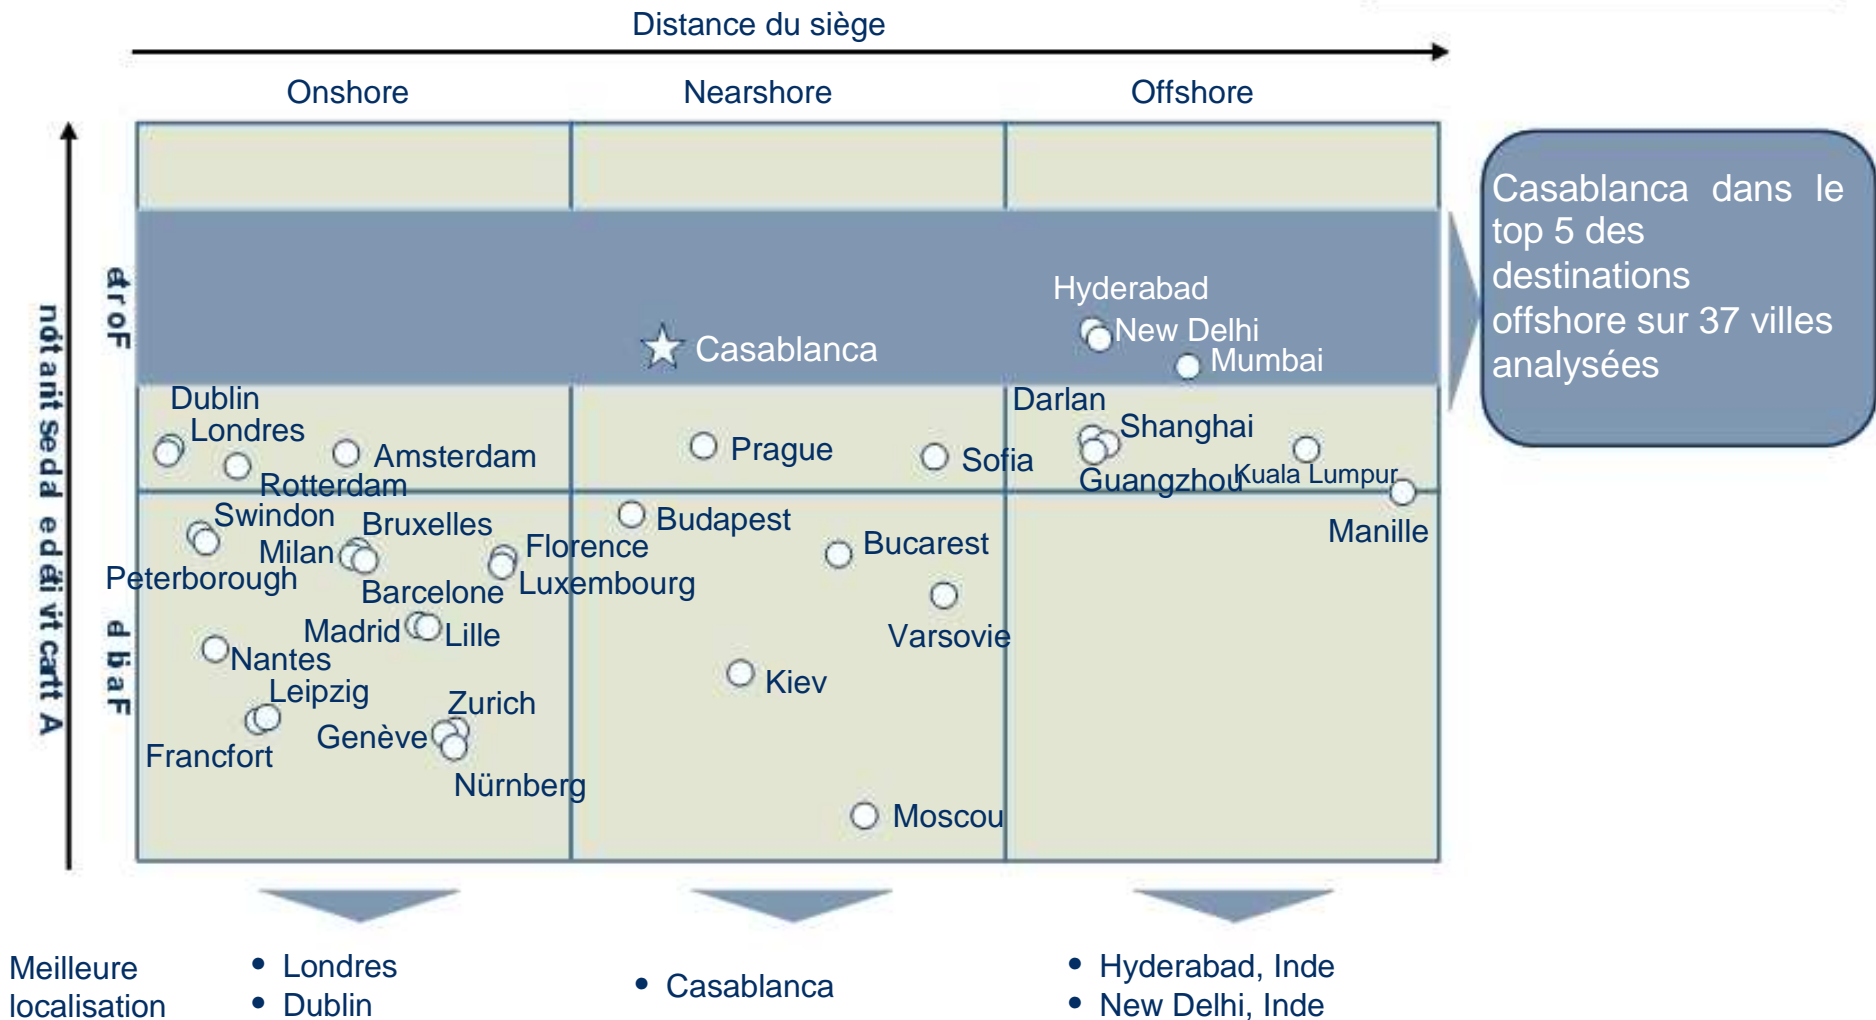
Distance du siège

Onshore

Nearshore

Offshore

Attractivité des locations

Forte

Faible

Hyderabad

New Delhi

Mumbai

Casablanca

Dublin

Londres

Amsterdam

Rotterdam

Prague

Sofia

Darlan

Shanghai

Guangzhou

Kuala Lumpur

Manille

Swindon

Bruxelles

Milan

Florence

Peterborough

Barcelone

Luxembourg

Budapest

Bucarest

Madrid

Lille

Nantes

Varsovie

Leipzig

Zurich

Kiev

Genève

Francfort

Nürnberg

Moscou

Casablanca dans le top 5 des destinations offshore sur 37 villes analysées

Meilleure localisation

• Londres
• Dublin

• Casablanca

• Hyderabad, Inde
• New Delhi, Inde